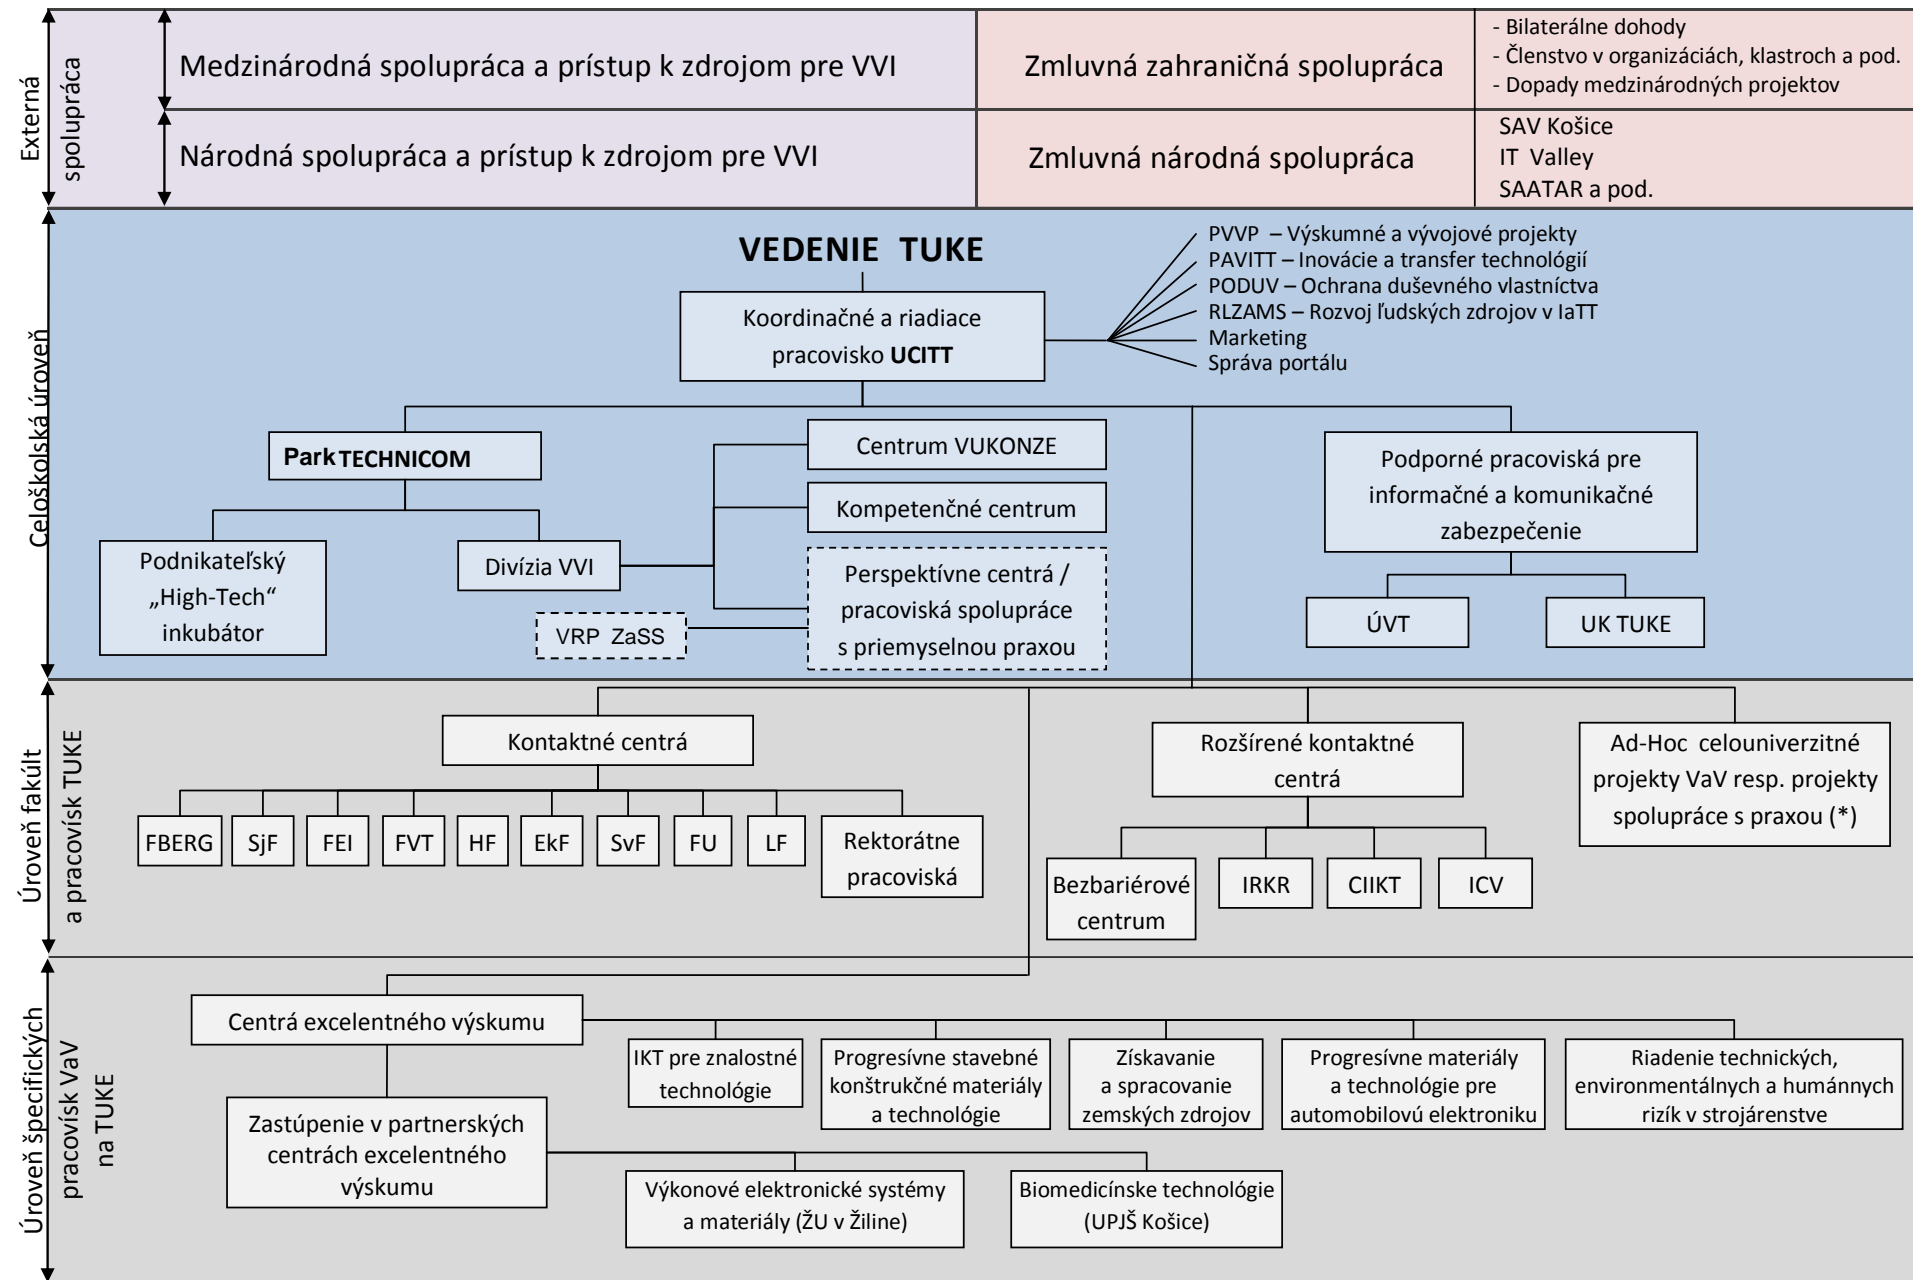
Externá spolupráca

Medzinárodná spolupráca a prístup k zdrojom pre VVI

Zmluvná zahraničná spolupráca

- Bilaterálne dohody
- Členstvo v organizáciách, klastroch a pod.
- Dopady medzinárodných projektov

Národná spolupráca a prístup k zdrojom pre VVI

Zmluvná národná spolupráca

SAV Košice
IT Valley
SAATAR a pod.

Celoškolská úroveň

VEDENIE TUKE

Koordinačné a riadiace pracovisko UCITT

PVVP – Výskumné a vývojové projekty
PAVITT – Inovácie a transfer technológií
PODUV – Ochrana duševného vlastníctva
RLZAMS – Rozvoj ľudských zdrojov v IaTT
Marketing
Správa portálu

Park TECHNICOM

Podnikateľský „High-Tech" inkubátor

Divízia VVI

Centrum VUKONZE

Kompetenčné centrum

Perspektívne centrá / pracoviská spolupráce s priemyselnou praxou

VRP ZaSS

Podporné pracoviská pre informačné a komunikačné zabezpečenie

ÚVT

UK TUKE

Úroveň fakúlt a pracovísk TUKE

Kontaktné centrá

FBERG | SjF | FEI | FVT | HF | EkF | SvF | FU | LF | Rektorátne pracoviská

Rozšírené kontaktné centrá

Bezbariérové centrum | IRKR | CIIKT | ICV

Ad-Hoc celouniverzitné projekty VaV resp. projekty spolupráce s praxou (*)

Úroveň špecifických pracovísk VaV na TUKE

Centrá excelentného výskumu

IKT pre znalostné technológie

Progresívne stavebné konštrukčné materiály a technológie

Získavanie a spracovanie zemských zdrojov

Progresívne materiály a technológie pre automobilovú elektroniku

Riadenie technických, environmentálnych a humánnych rizík v strojárenstve

Zastúpenie v partnerských centrách excelentného výskumu

Výkonové elektronické systémy a materiály (ŽU v Žiline)

Biomedicínske technológie (UPJŠ Košice)